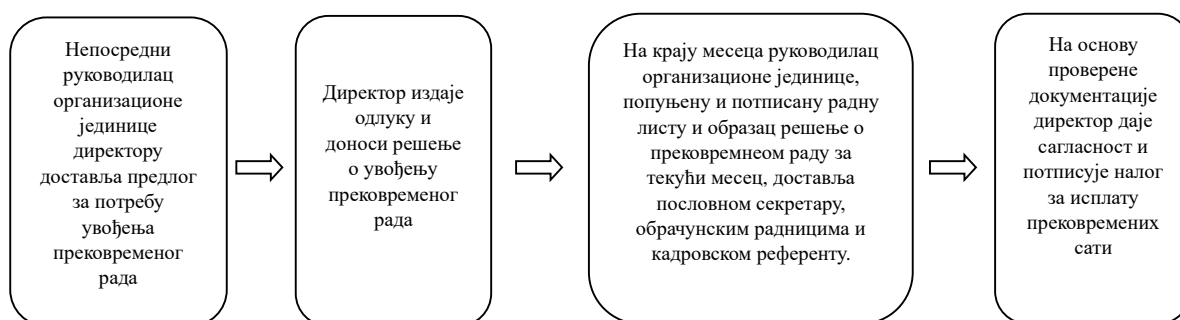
Непосредни руководилац организационе јединице директору доставља предлог за потребу увођења прековременог рада

Директор издаје одлуку и доноси решење о увођењу прековременог рада

На крају месеца руководилац организационе јединице, попуњену и потписану радну листу и образац решење о прековременом раду за текући месец, доставља пословном секретару, обрачунским радницима и кадровском референту.

На основу проверене документације директор даје сагласност и потписује налог за исплату прековремених сати